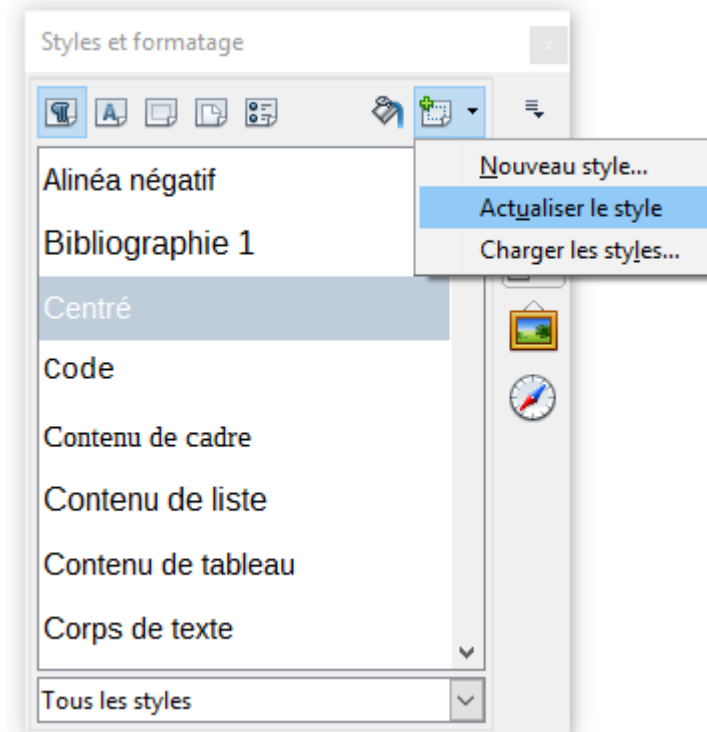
Styles et formatage

Nouveau style...
Actualiser le style
Charger les styles...

Alinéa négatif
Bibliographie 1
Centré
Code
Contenu de cadre
Contenu de liste
Contenu de tableau
Corps de texte

Tous les styles